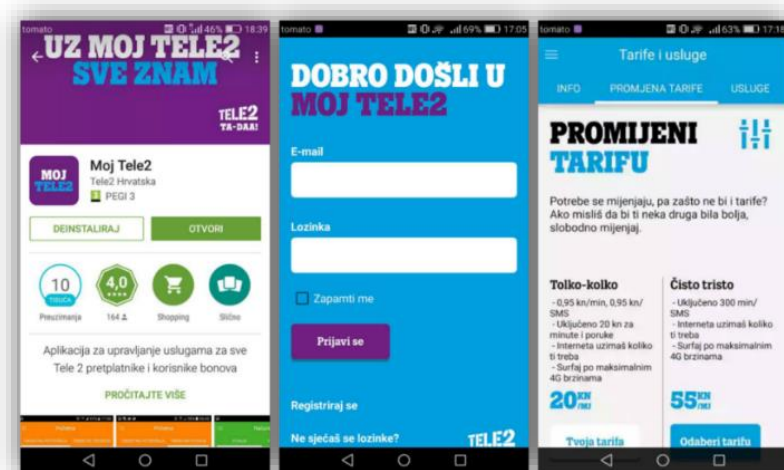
tomato 46% 18:39

UZ MOJ TELE2 SVE ZNAM

TELE2 TA-DAA!

MOJ TELE2

Moj Tele2

Tele2 Hrvatska

PEGI 3

DEINSTALIRAJ

OTVORI

10 TISUĆA

Preuzimanja

4,0

164

Shopping

Slično

Aplikacija za upravljanje uslugama za sve Tele 2 pretplatnike i korisnike bonova

PROČITAJTE VIŠE

tomato 69% 17:05

DOBRO DOŠLI U MOJ TELE2

E-mail

Lozinka

Zapamti me

Prijavi se

Registriraj se

Ne sjećaš se lozinke?

TELE2

tomato 63% 17:18

Tarife i usluge

INFO

PROMJENA TARIFE

USLUGE

PROMIJENI TARIFU

Potrebe se mijenjaju, pa zašto ne bi i tarife? Ako misliš da bi ti neka druga bila bolja, slobodno mijenjaj.

Tolko-kolko

- 0,95 kn/min, 0,95 kn/ SMS
- Uključeno 20 kn za minute i poruke
- Interneta uzimaš koliko ti treba
- Surfaj po maksimalnim 4G brzinama

20 KN /MJ

Tvoja tarifa

Čisto tristo

- Uključeno 300 min/ SMS
- Interneta uzimaš koliko ti treba
- Surfaj po maksimalnim 4G brzinama

55 KN /MJ

Odaberi tarifu